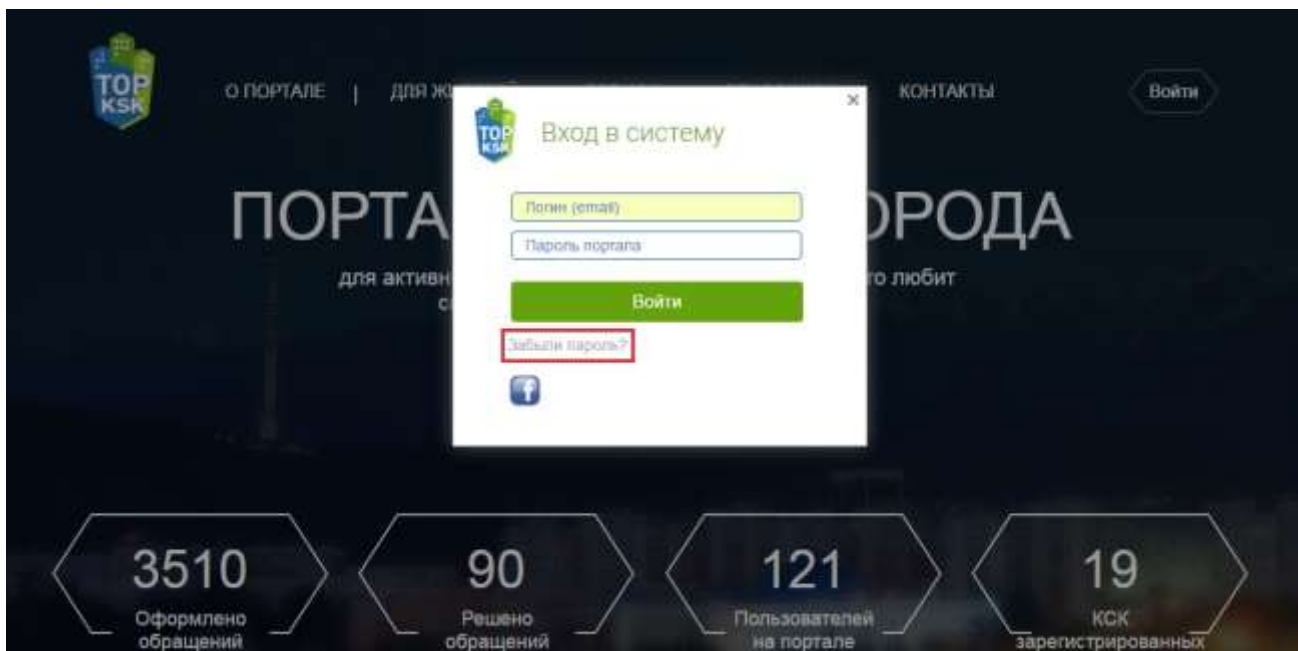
TOP KSK

О ПОРТАЛЕ | ДЛЯ Ж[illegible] КОНТАКТЫ Войти

ПОРТА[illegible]ОРОДА

для активн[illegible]го любит
с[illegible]

TOP KSK

Вход в систему

×

Логин (email)

Пароль портала

Войти

Забыли пароль?

f

3510
Оформлено обращений

90
Решено обращений

121
Пользователей на портале

19
КСК зарегистрированных